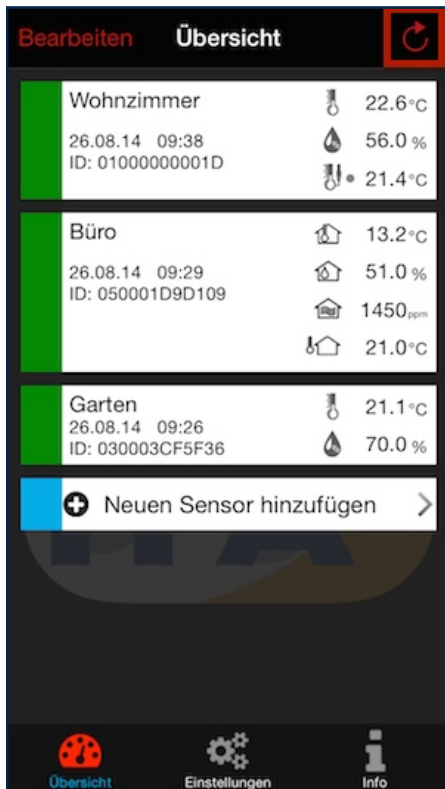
Bearbeiten Übersicht

Wohnzimmer
26.08.14 09:38
ID: 01000000001D
22.6°C
56.0 %
21.4°C

Büro
26.08.14 09:29
ID: 050001D9D109
13.2°C
51.0 %
1450ppm
21.0°C

Garten
26.08.14 09:26
ID: 030003CF5F36
21.1°C
70.0 %

Neuen Sensor hinzufügen

Übersicht Einstellungen Info